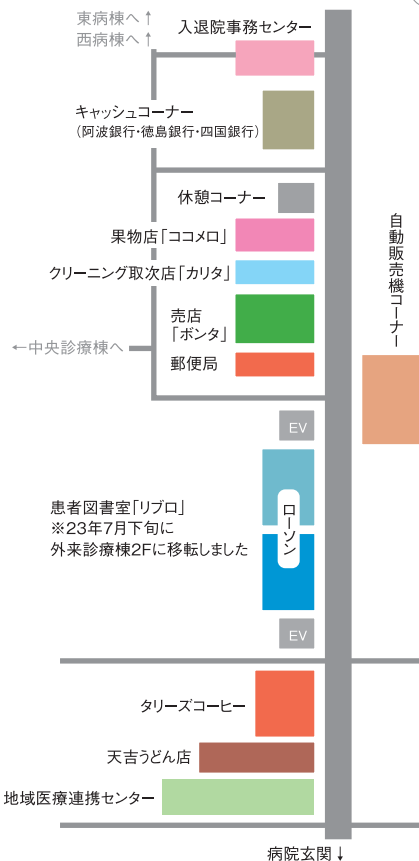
東病棟へ↑
西病棟へ↑

入退院事務センター

キャッシュコーナー
（阿波銀行・徳島銀行・四国銀行）

休憩コーナー

果物店「ココメロ」

クリーニング取次店「カリタ」

売店
「ボンタ」

郵便局

←中央診療棟へ

自動販売機コーナー

EV

ローソン

患者図書室「リブロ」
※23年7月下旬に
外来診療棟2Fに移転しました

EV

タリーズコーヒー

天吉うどん店

地域医療連携センター

病院玄関↓